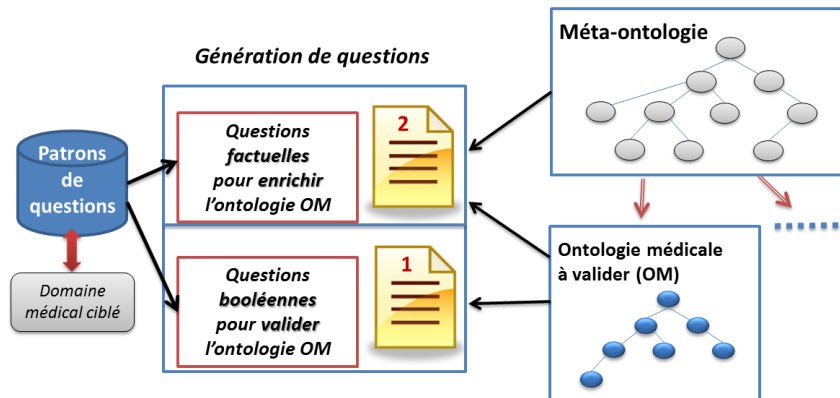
Génération de questions

Patrons de questions

Domaine médical ciblé

Questions factuelles pour enrichir l'ontologie OM

2

Questions booléennes pour valider l'ontologie OM

1

Méta-ontologie

Ontologie médicale à valider (OM)